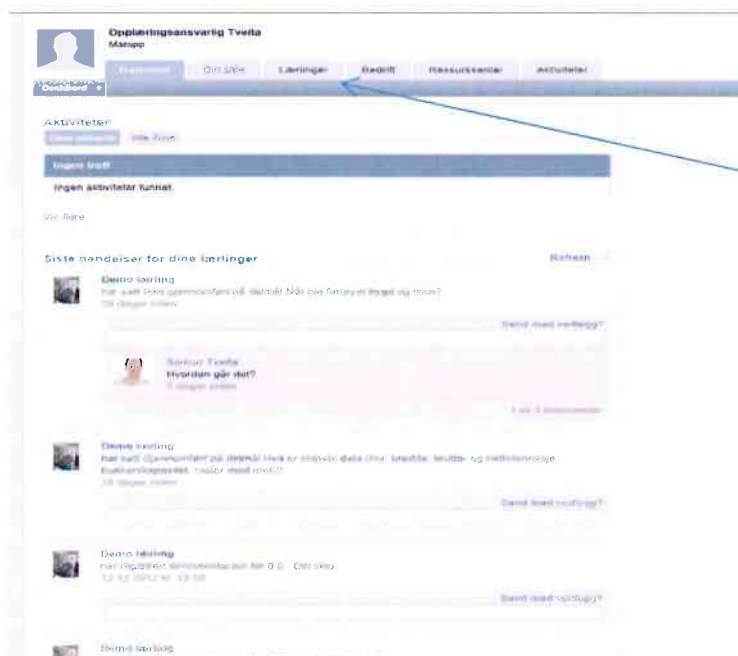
Opplæringsansvarlig Tveita
Masupp

Dashboard

Dashboard | Om Deg | Lærlinger | Bedrift | Ressurser | Aktiviteter

Aktiviteter
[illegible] | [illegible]

Ingen treff
Ingen aktiviteter funnet.

Vis flere

Siste hendelser for dine lærlinger
Refresh

Demo lærling
har satt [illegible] på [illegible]
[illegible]

Send med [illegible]

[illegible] Tveita
Hvordan går det?
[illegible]

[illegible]

Demo lærling
har satt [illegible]
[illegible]

Send med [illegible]

Demo lærling
har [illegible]
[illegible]

Send med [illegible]

Demo lærling